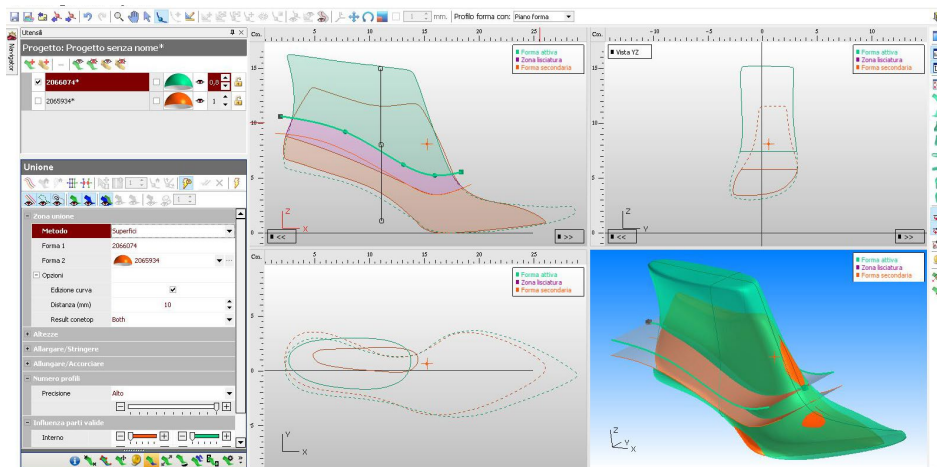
mm. Profilo forma con: Piano forma

Utensili

Navigator

Progetto: Progetto senza nome*

2066074*

0,8

2065934*

1

Unione

Zona unione

| Metodo | Superfici |
|---|---|
| Forma 1 | 2066074 |
| Forma 2 | 2065934 |

Opzioni

| Edizione curva | ✓ |
|---|---|
| Distanza (mm) | 10 |
| Result conetop | Both |

Altezze

Allargare/Stringere

Allungare/Accorciare

Numero profili

Precisione Alto

Influenza parti valide

Interno

Cm.

5 10 15 20 25

15

10

5

Z

X

<<

>>

Forma attiva

Zona lisciatura

Forma secondaria

Cm.

-10 -5 0 5 10

Vista YZ

Z

Y

<<

>>

Forma attiva

Zona lisciatura

Forma secondaria

Cm.

5 10 15 20 25

0

Y

X

Forma attiva

Zona lisciatura

Forma secondaria

Forma attiva

Zona lisciatura

Forma secondaria

Z

Y

X